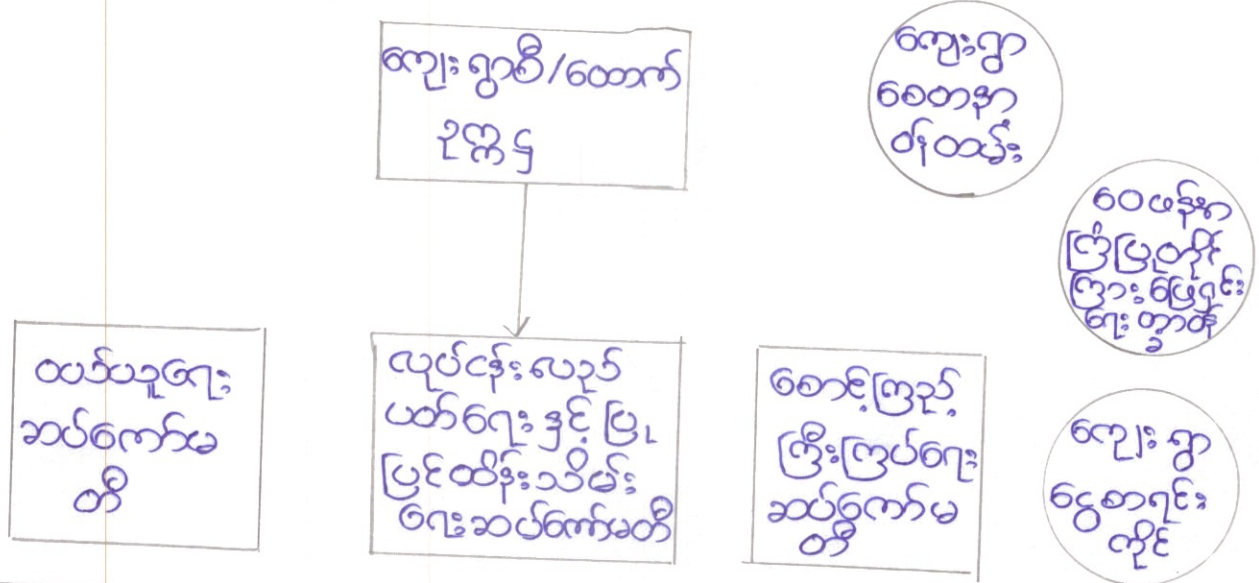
ကျေးရွာစီ/ဖောက်
ဦးကြ

ကျေးရွာ
စေတနာ
ဝန်ထမ်း

ဝေဖန်မှ
ကြီးကြပ်ပိုင်
ကြားဖြေရှင်း
ရေးတာဝန်

ကျေးရွာ
ငွေစာရင်း
ကိုင်

လယ်ယာရေး
ဆပ်ကော်မ
တီ

လုပ်ငန်းလေ့လာ
ယာဉ်ရေးနှင့် ပြ
ပြင်ထိန်းသိမ်း
ရေးဆပ်ကော်မတီ

စောင့်ကြည့်
ကြီးကြပ်ရေး
ဆပ်ကော်မ
တီ